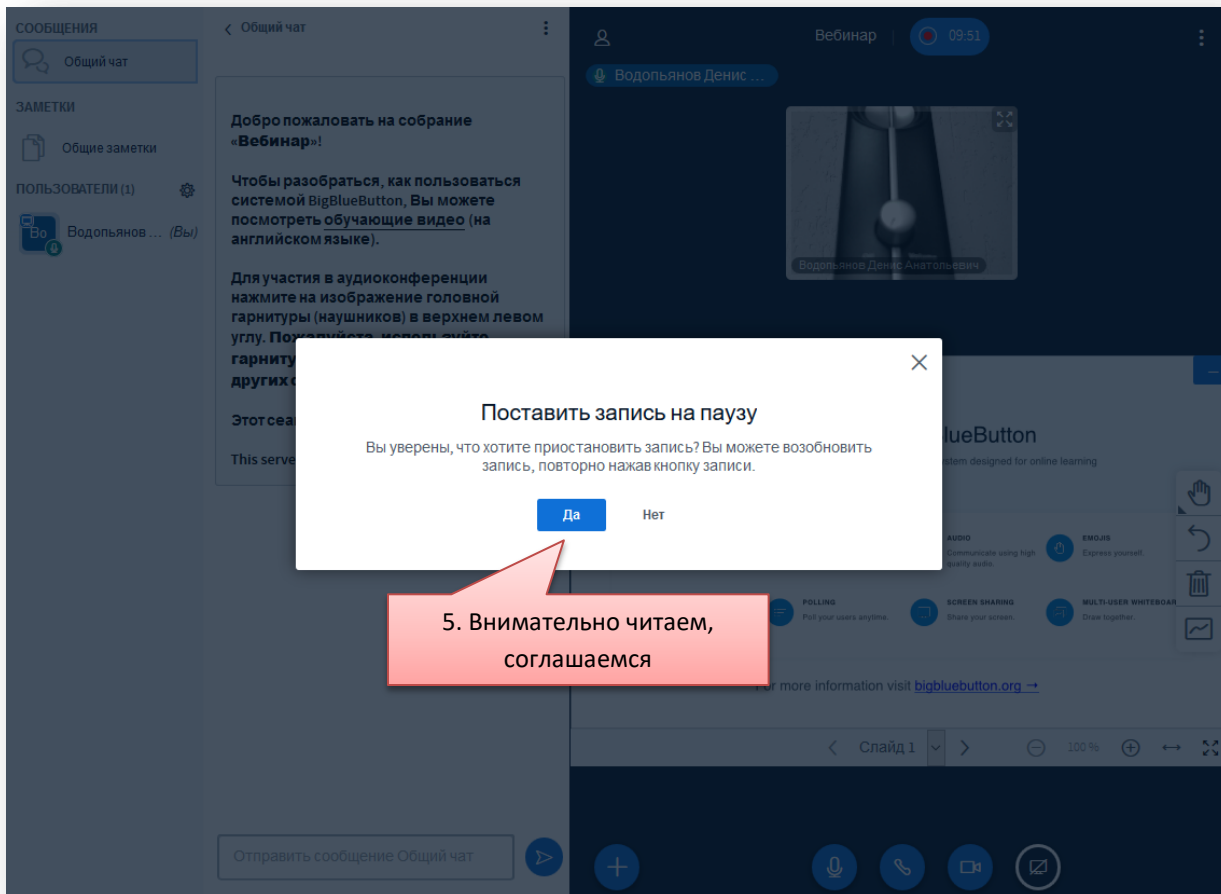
СООБЩЕНИЯ
Общий чат
ЗАМЕТКИ
Общие заметки
ПОЛЬЗОВАТЕЛИ (1)
Bo Водопьянов ... (Вы)

< Общий чат

Добро пожаловать на собрание «Вебинар»!

Чтобы разобраться, как пользоваться системой BigBlueButton, Вы можете посмотреть обучающие видео (на английском языке).

Для участия в аудиоконференции нажмите на изображение головной гарнитуры (наушников) в верхнем левом углу. Пожалуйста, используйте гарниту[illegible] других с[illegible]

Этот сеа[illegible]

This serve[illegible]

Отправить сообщение Общий чат

Вебинар 09:51
Водопьянов Денис ...
Водопьянов Денис Анатольевич

Поставить запись на паузу
Вы уверены, что хотите приостановить запись? Вы можете возобновить запись, повторно нажав кнопку записи.
Да
Нет

5. Внимательно читаем, соглашаемся

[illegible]lueButton
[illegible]stem designed for online learning
AUDIO
Communicate using high quality audio.
EMOJIS
Express yourself.
POLLING
Poll your users anytime.
SCREEN SHARING
Share your screen.
MULTI-USER WHITEBOAR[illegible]
Draw together.
For more information visit bigbluebutton.org →

Слайд 1
100 %